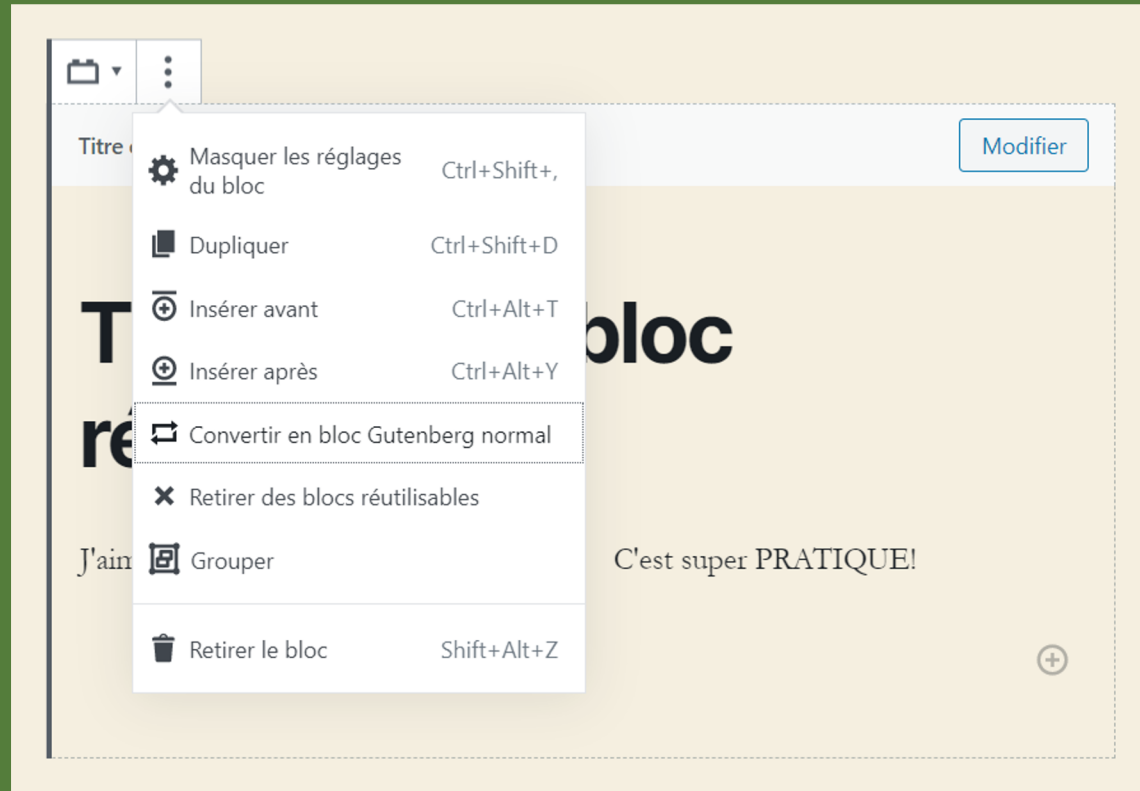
Titre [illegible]

Modifier

Masquer les réglages du bloc Ctrl+Shift+,

Dupliquer Ctrl+Shift+D

Insérer avant Ctrl+Alt+T

Insérer après Ctrl+Alt+Y

Convertir en bloc Gutenberg normal

Retirer des blocs réutilisables

Grouper

Retirer le bloc Shift+Alt+Z

T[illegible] bloc ré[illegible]

J'aim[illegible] C'est super PRATIQUE!